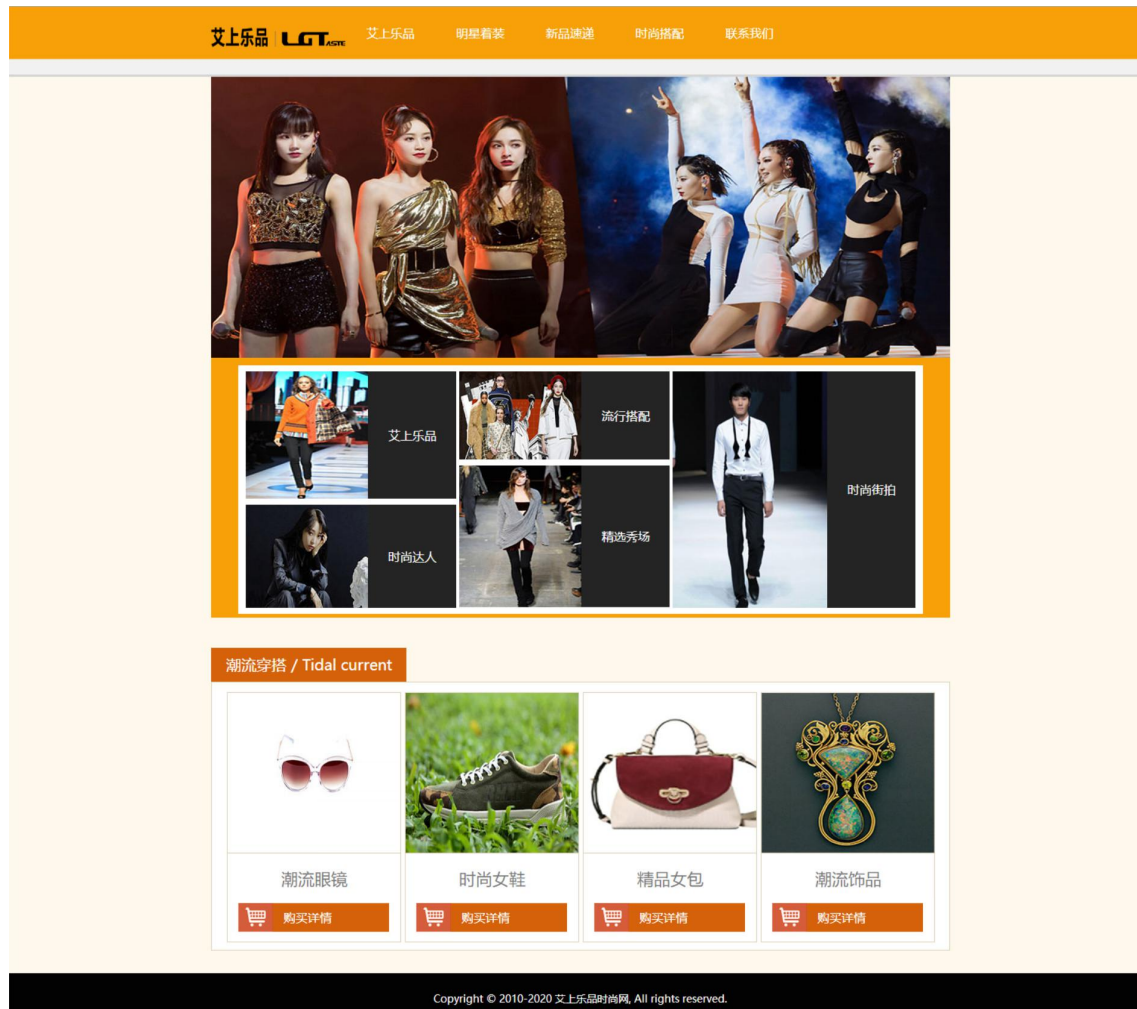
艾上乐品 | LGTASTE 艾上乐品 明星着装 新品速递 时尚搭配 联系我们

艾上乐品

流行搭配

时尚街拍

时尚达人

精选秀场

潮流穿搭 / Tidal current

潮流眼镜
购买详情

时尚女鞋
购买详情

精品女包
购买详情

潮流饰品
购买详情

Copyright © 2010-2020 艾上乐品时尚网, All rights reserved.